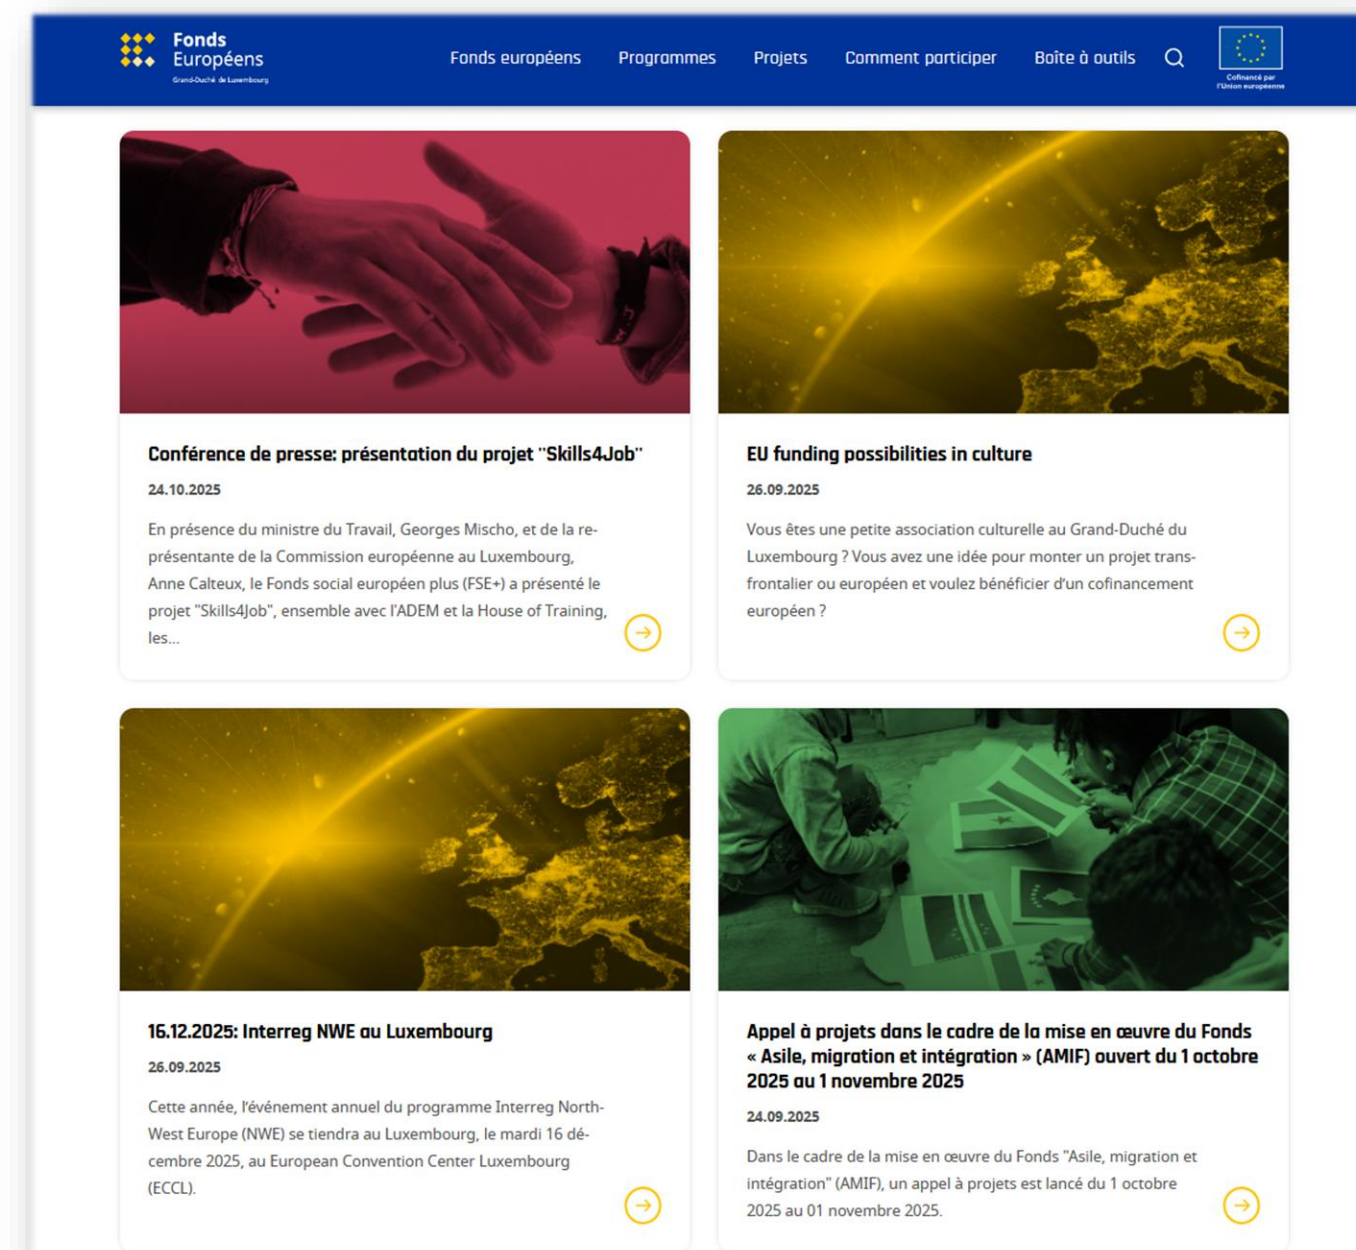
Fonds Européens
Grand-Duché de Luxembourg

Fonds européens Programmes Projets Comment participer Boîte à outils

Cofinancé par l'Union européenne

Conférence de presse: présentation du projet "Skills4Job"

24.10.2025

En présence du ministre du Travail, Georges Mischo, et de la représentante de la Commission européenne au Luxembourg, Anne Calteux, le Fonds social européen plus (FSE+) a présenté le projet "Skills4Job", ensemble avec l'ADEM et la House of Training, les...

EU funding possibilities in culture

26.09.2025

Vous êtes une petite association culturelle au Grand-Duché du Luxembourg ? Vous avez une idée pour monter un projet transfrontalier ou européen et voulez bénéficier d'un cofinancement européen ?

16.12.2025: Interreg NWE au Luxembourg

26.09.2025

Cette année, l'événement annuel du programme Interreg North-West Europe (NWE) se tiendra au Luxembourg, le mardi 16 décembre 2025, au European Convention Center Luxembourg (ECCL).

Appel à projets dans le cadre de la mise en œuvre du Fonds « Asile, migration et intégration » (AMIF) ouvert du 1 octobre 2025 au 1 novembre 2025

24.09.2025

Dans le cadre de la mise en œuvre du Fonds "Asile, migration et intégration" (AMIF), un appel à projets est lancé du 1 octobre 2025 au 01 novembre 2025.